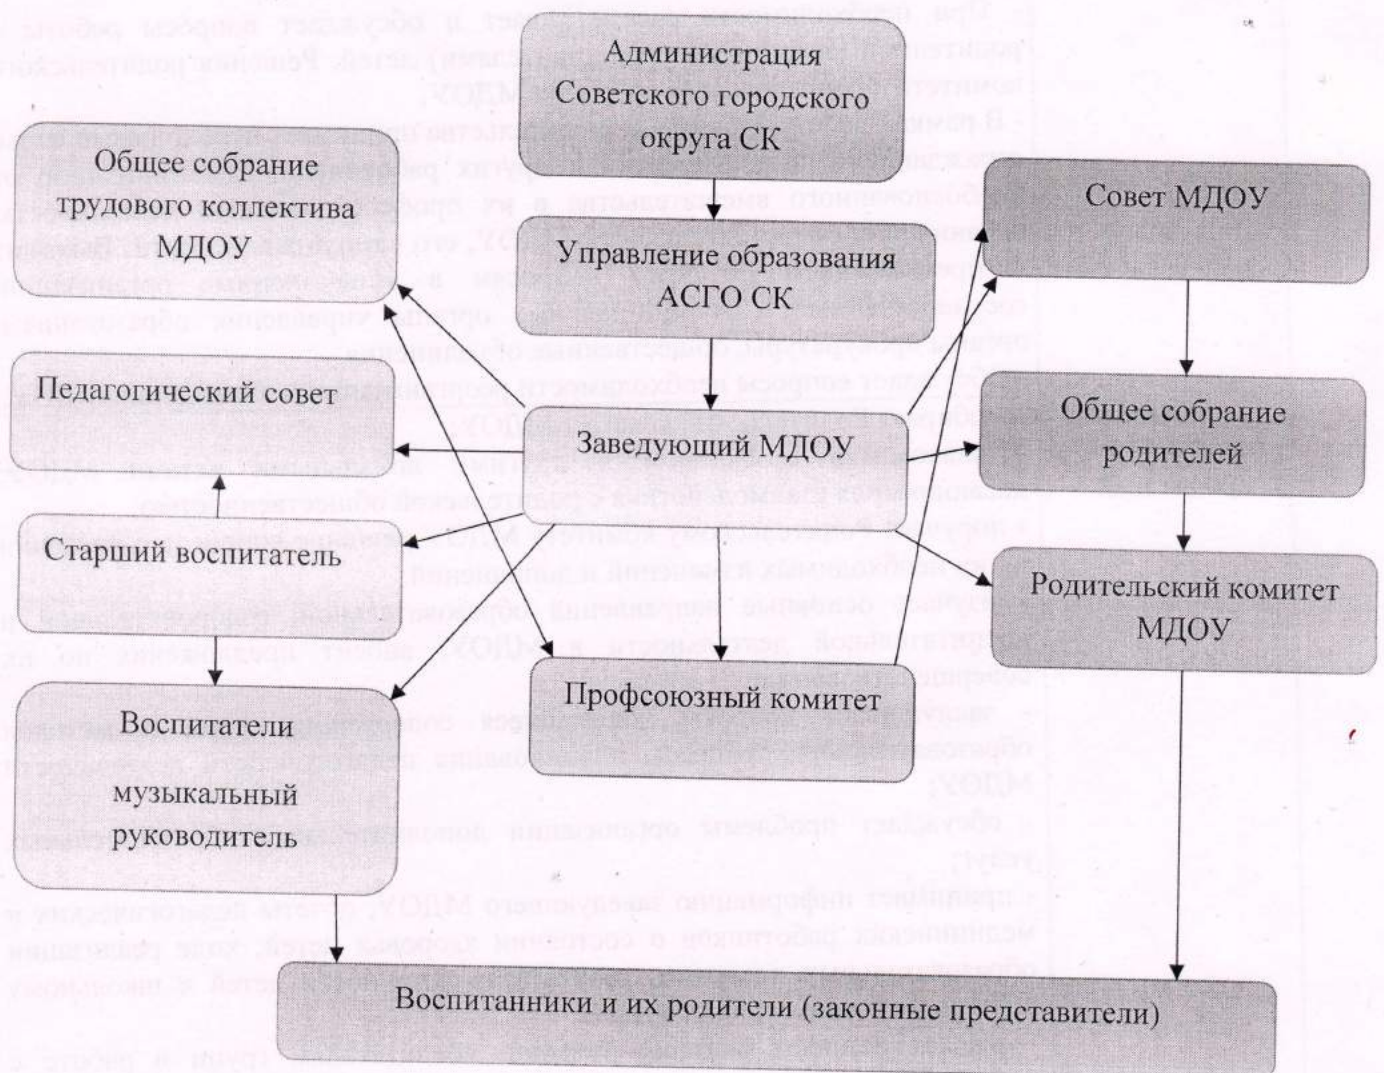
Администрация Советского городского округа СК

Общее собрание трудового коллектива МДОУ

Совет МДОУ

Управление образования АСГО СК

Педагогический совет

Общее собрание родителей

Заведующий МДОУ

Старший воспитатель

Родительский комитет МДОУ

Профсоюзный комитет

Воспитатели

музыкальный руководитель

Воспитанники и их родители (законные представители)